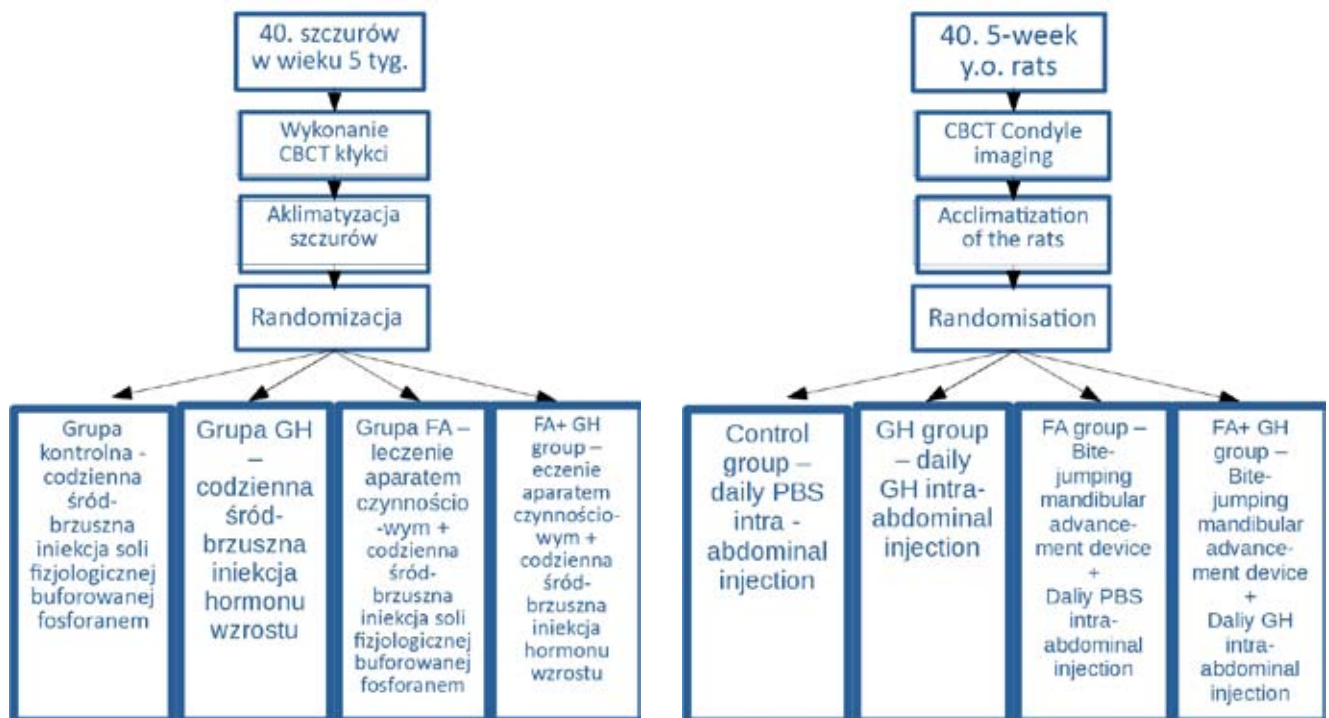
40. szczurów w wieku 5 tyg.

Wykonanie CBCT kłykci

Aklimatyzacja szczurów

Randomizacja

Grupa kontrolna - codzienna śród-brzuszna iniekcja soli fizjologicznej buforowanej fosforanem

Grupa GH – codzienna śród-brzuszna iniekcja hormonu wzrostu

Grupa FA – leczenie aparatem czynnościo-wym + codzienna śród-brzuszna iniekcja soli fizjologicznej buforowanej fosforanem

FA+ GH group – leczenie aparatem czynnościo-wym + codzienna śród-brzuszna iniekcja hormonu wzrostu

40. 5-week y.o. rats

CBCT Condyle imaging

Acclimatization of the rats

Randomisation

Control group – daily PBS intra - abdominal injection

GH group – daily GH intra-abdominal injection

FA group – Bite-jumping mandibular advance-ment device + Daliy PBS intra-abdominal injection

FA+ GH group – Bite-jumping mandibular advance-ment device + Daliy GH intra-abdominal injection